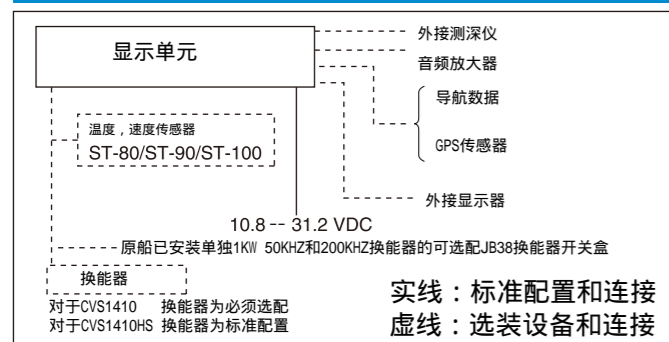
显示单元

外接测深仪

音频放大器

导航数据

GPS传感器

温度，速度传感器
ST-80/ST-90/ST-100

外接显示器

10.8 -- 31.2 VDC

原船已安装单独1KW 50KHZ和200KHZ换能器的可选配JB38换能器开关盒

换能器

对于CVS1410 换能器为必须选配
对于CVS1410HS 换能器为标准配置

实线：标准配置和连接
虚线：选装设备和连接